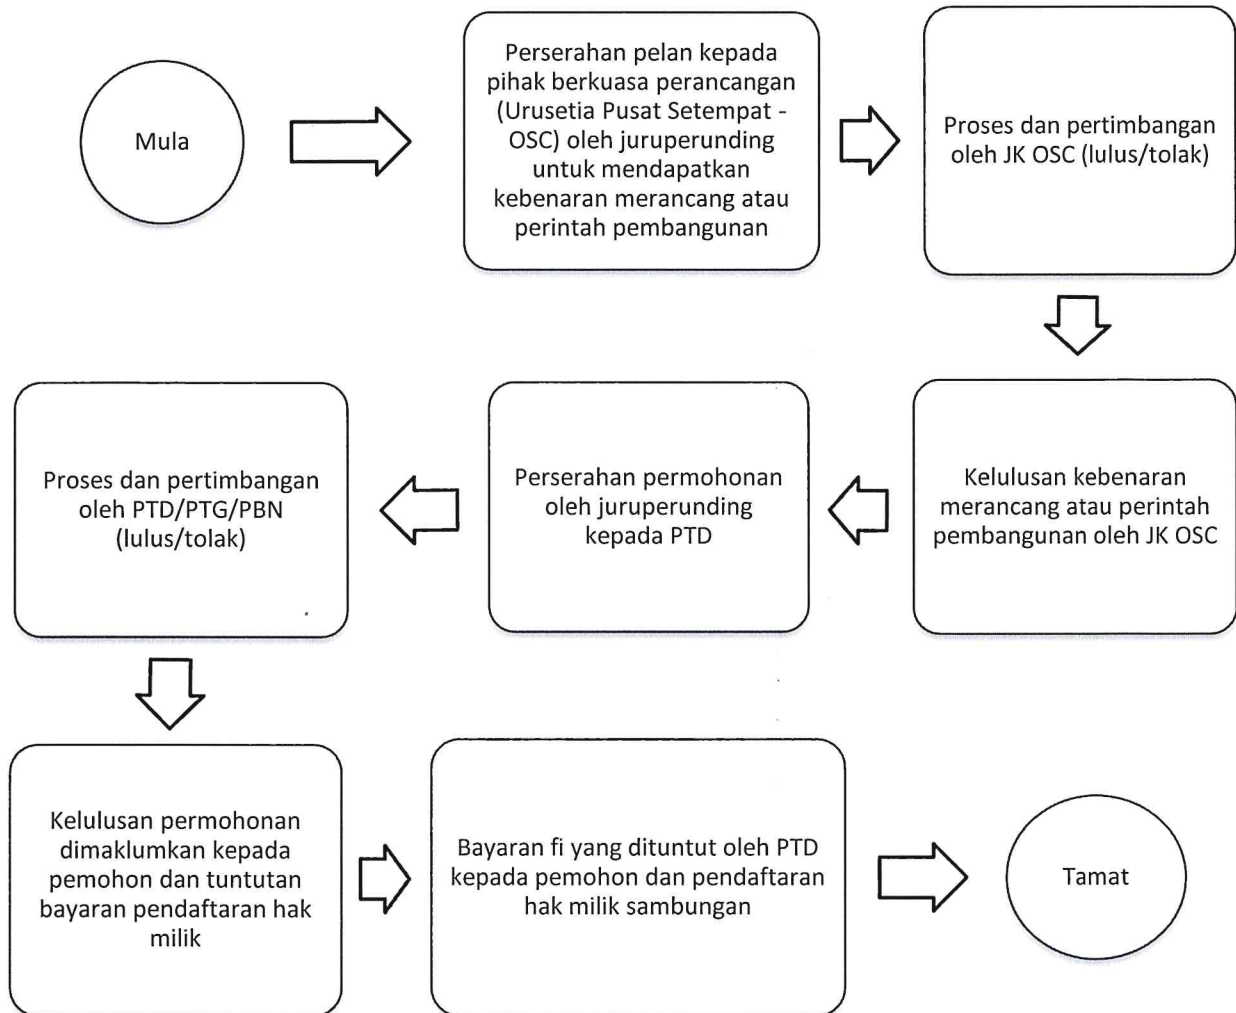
Mula

Perserahan pelan kepada pihak berkuasa perancangan (Urusetia Pusat Setempat - OSC) oleh juruperunding untuk mendapatkan kebenaran merancang atau perintah pembangunan

Proses dan pertimbangan oleh JK OSC (lulus/tolak)

Kelulusan kebenaran merancang atau perintah pembangunan oleh JK OSC

Perserahan permohonan oleh juruperunding kepada PTD

Proses dan pertimbangan oleh PTD/PTG/PBN (lulus/tolak)

Kelulusan permohonan dimaklumkan kepada pemohon dan tuntutan bayaran pendaftaran hak milik

Bayaran fi yang dituntut oleh PTD kepada pemohon dan pendaftaran hak milik sambungan

Tamat